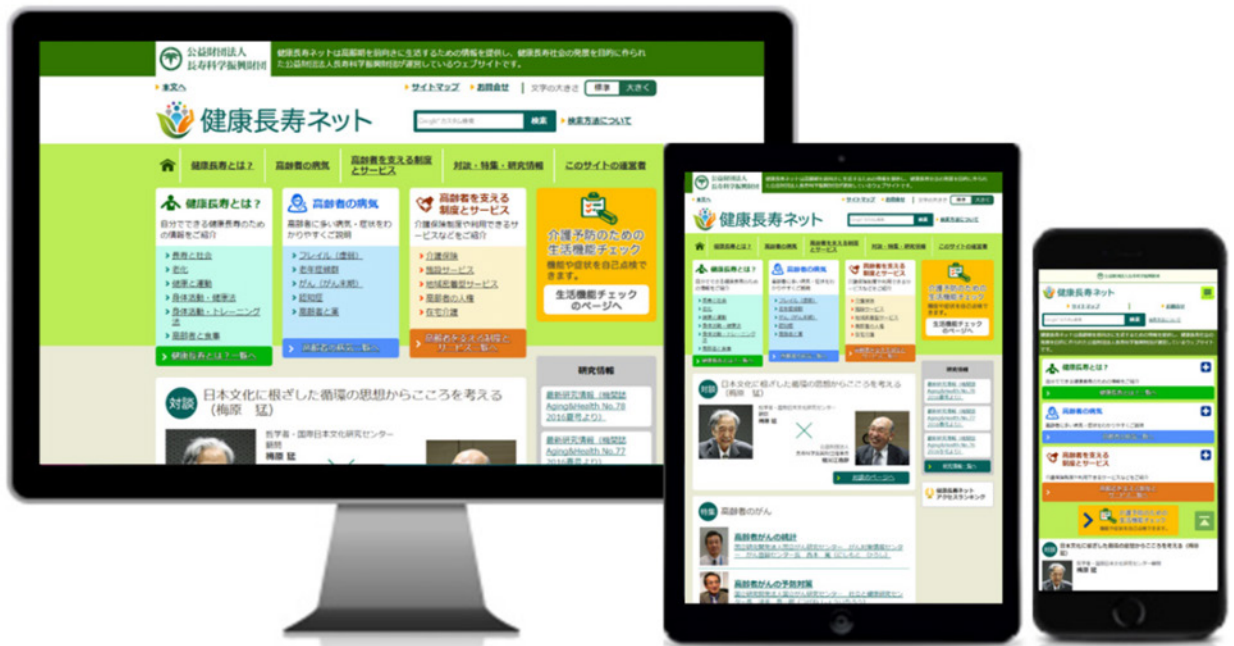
公益財団法人
長寿科学振興財団

健康長寿ネットは高齢期を豊かに生活するための情報を提供し、健康長寿社会の発展を目的に作られた公益財団法人長寿科学振興財団が運営しているウェブサイトです。

本文へ

サイトマップ
お問合せ
文字の大きさ
標準
大きく

健康長寿ネット

検索
検索方法について

健康長寿とは？
高齢者の病気
高齢者を支える制度とサービス
対談・特集・研究情報
このサイトの運営者

健康長寿とは？
自分でできる健康長寿のための情報をご紹介

長寿と社会
老化
健康と運動
身体活動・健康法
身体活動・トレーニング法
高齢者と食事

健康長寿とは？一覧へ

高齢者の病気
高齢者に多い病気・症状をわかりやすくご説明

フレイル（虚弱）
老年症候群
がん（癌）
認知症
高齢者と薬

高齢者の病気一覧へ

高齢者を支える制度とサービス
介護保険制度や利用できるサービスなどをご紹介

介護保険
施設サービス
地域密着型サービス
高齢者の人権
在宅介護

高齢者を支える制度とサービス一覧へ

介護予防のための生活機能チェック
機能や症状を自己点検できます。

生活機能チェックのページへ

研究情報

最新研究情報（機関誌Aging&Health No.78 2016夏号より）

最新研究情報（機関誌Aging&Health No.77 2016春号より）

対談
日本文化に根ざした循環の思想からこころを考える（梅原　猛）

哲学者・国際日本文化研究センター顧問
梅原　猛

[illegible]

特集　高齢者のがん

高齢者がんの統計

高齢者がんの予防対策

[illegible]

健康長寿とは？
高齢者の病気
高齢者を支える制度とサービス
介護予防のための生活機能チェック
日本文化に根ざした循環の思想からこころを考える（梅原猛）